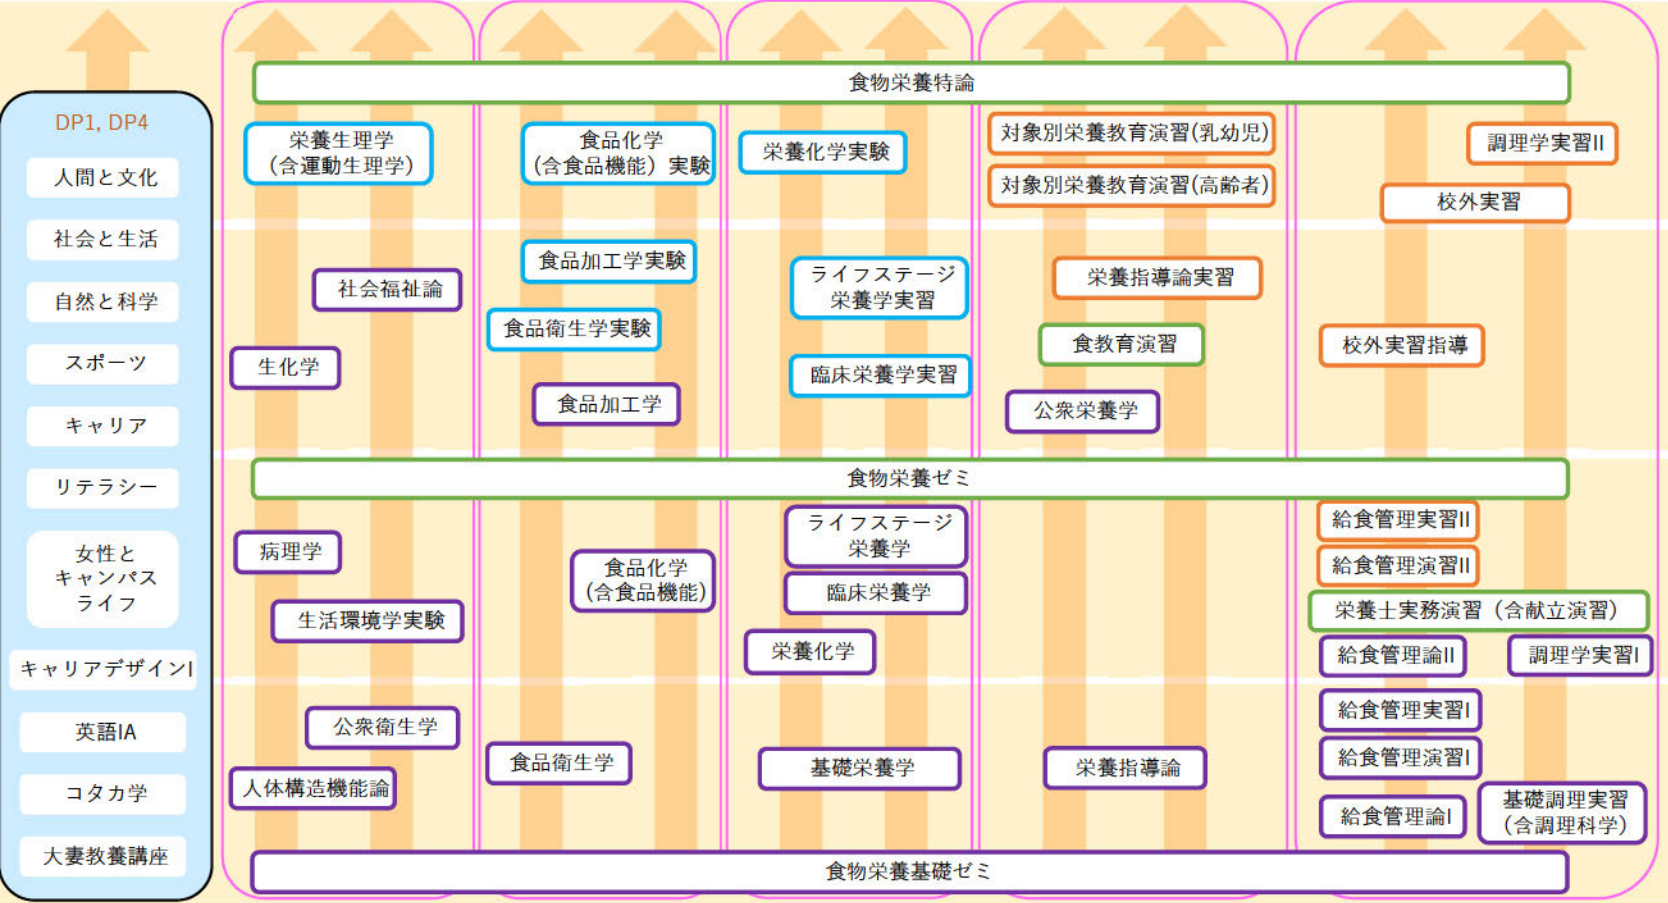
DP1, DP4

人間と文化

社会と生活

自然と科学

スポーツ

キャリア

リテラシー

女性とキャンパスライフ

キャリアデザインI

英語IA

コタカ学

大妻教養講座

食物栄養特論

栄養生理学（含運動生理学）

食品化学（含食品機能）実験

栄養化学実験

対象別栄養教育演習(乳幼児)

対象別栄養教育演習(高齢者)

調理学実習II

校外実習

社会福祉論

食品加工学実験

ライフステージ栄養学実習

栄養指導論実習

食品衛生学実験

食教育演習

校外実習指導

生化学

臨床栄養学実習

食品加工学

公衆栄養学

食物栄養ゼミ

給食管理実習II

給食管理演習II

病理学

ライフステージ栄養学

食品化学（含食品機能）

臨床栄養学

栄養士実務演習（含献立演習）

生活環境学実験

栄養化学

給食管理論II

調理学実習I

給食管理実習I

公衆衛生学

給食管理演習I

食品衛生学

基礎栄養学

栄養指導論

人体構造機能論

給食管理論I

基礎調理実習（含調理科学）

食物栄養基礎ゼミ